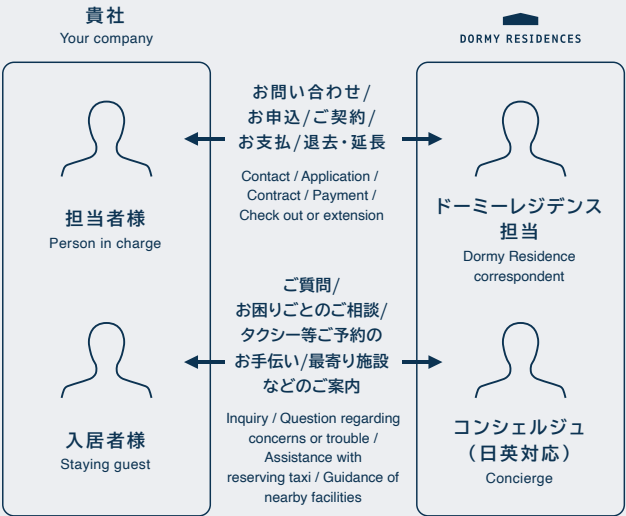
貴社
Your company

DORMY RESIDENCES

担当者様
Person in charge

お問い合わせ/お申込/ご契約/お支払/退去・延長

Contact / Application / Contract / Payment / Check out or extension

ドーミーレジデンス担当
Dormy Residence correspondent

入居者様
Staying guest

ご質問/お困りごとのご相談/タクシー等ご予約のお手伝い/最寄り施設などのご案内

Inquiry / Question regarding concerns or trouble / Assistance with reserving taxi / Guidance of nearby facilities

コンシェルジュ（日英対応）
Concierge